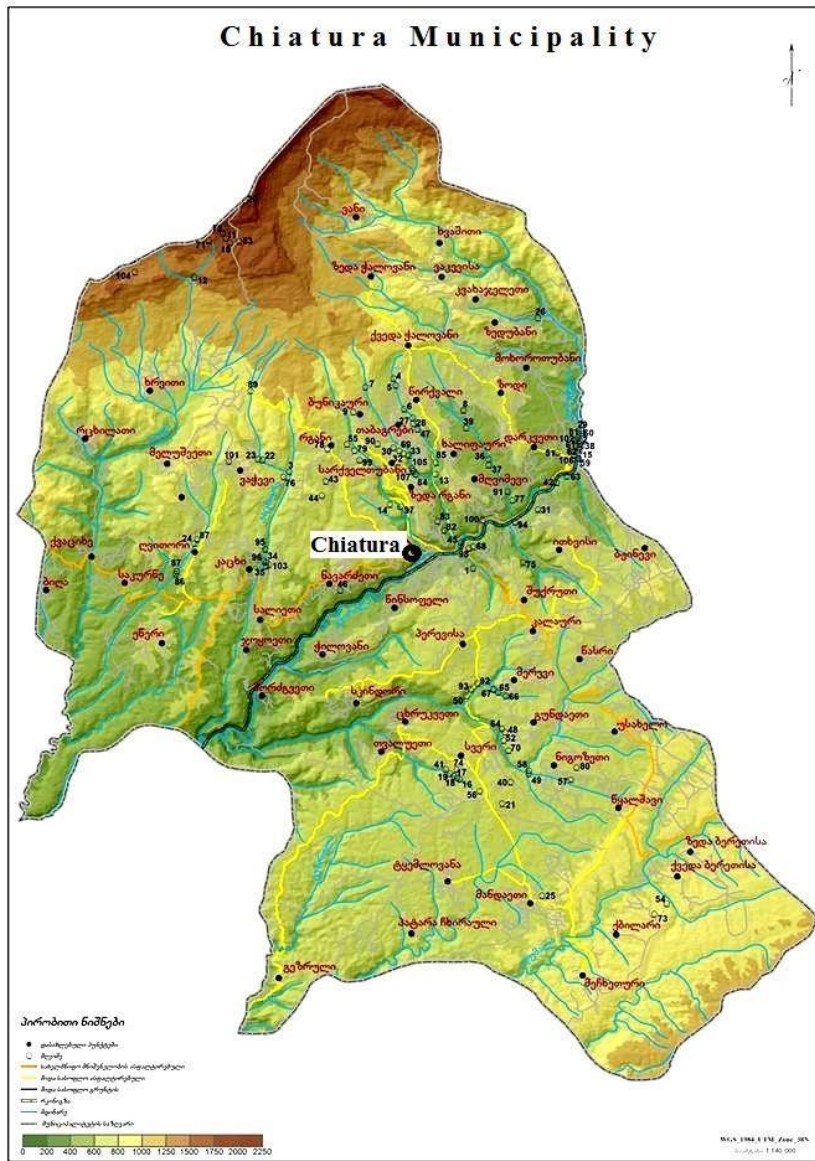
Chiatura Municipality

Chiatura

ვანი
ხვამლი
ზედა ქალოვანი
ეპკვისა
კვახანჭელეთი
ზედუბანი
ქვედა ქალოვანი
მოხოროთუბანი
ხრეითი
ზოდი
ნირქვალი
შუქრუთი
რცხილათი
მღვიმევი
თაბაგრები
ხალიფაური
დარკვეთი
რგანი
მელუშეთი
სარქველეთუბანი
ზედა რგანი
ვაჭევი
მღვიმევი
ქვაციხე
ლეთოდი
იტხვისი
ბუნიკაური
ბოდი
საკურხე
კაცხი
ნავარძეთი
შუქრუთი
ნიგოზეთი
სალიეთი
ჭალოვანი
ზერი
ეზერი
პერევისა
კალაური
ნასრი
ჭორეთი
ეპერი
მერევი
ხორხვეთი
სვინდიოთი
ცხრუკვეთი
გუნდაეთი
უსახელო
თვალეთი
სვერი
ბოლორი
ნიგოზეთი
წასალმადი
ზედა ბერეთისა
ქვედა ბერეთისა
ტყემლოვანა
მანდაეთი
პატარა რხიძაული
ქვილარი
გუ ბრული
შუხუთური

104 12 88 7 4 5 3 6 8 9 27 28 47 39 55 90 69 72 33 85 36 37 81 102 50 38 15 59 101 23 22 2 76 43 44 105 107 84 13 91 77 42 63 14 97 53 92 100 31 94 45 48 68 1 75 24 87 95 96 34 103 57 86 35 46 93 62 67 65 66 50 64 48 52 70 58 49 57 80 41 74 19 17 18 16 56 40 21 25 54 73

პირობითი ნიშნები
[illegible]
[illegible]
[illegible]
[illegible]
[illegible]
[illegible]
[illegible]
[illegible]

0 200 400 600 800 1000 1250 1500 1750 2000 2250

WGS_1984_UTM_Zone_38N
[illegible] 1:140 000